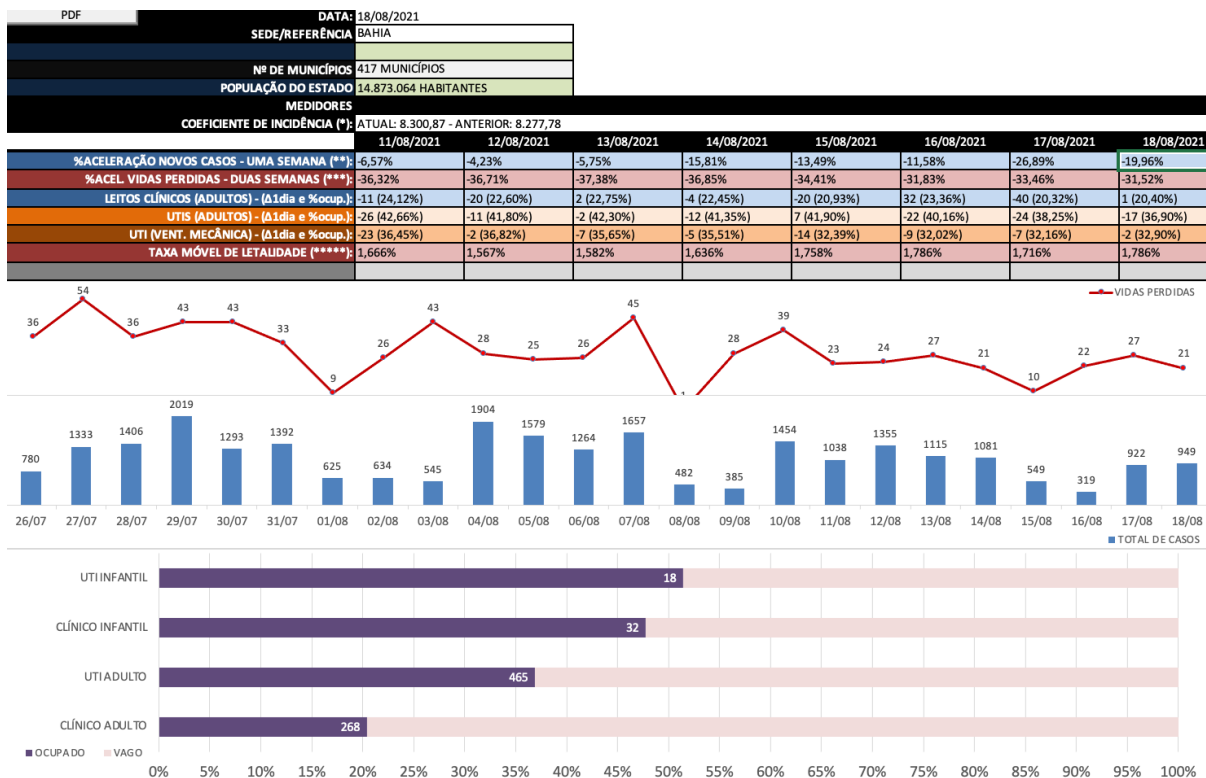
PDF

DATA: 18/08/2021
SEDE/REFERÊNCIA BAHIA
Nº DE MUNICÍPIOS 417 MUNICÍPIOS
POPULAÇÃO DO ESTADO 14.873.064 HABITANTES
MEDIDORES
COEFICIENTE DE INCIDÊNCIA (*): ATUAL: 8.300,87 - ANTERIOR: 8.277,78

| | 11/08/2021 | 12/08/2021 | 13/08/2021 | 14/08/2021 | 15/08/2021 | 16/08/2021 | 17/08/2021 | 18/08/2021 |
|---|---|---|---|---|---|---|---|---|
| %ACELERAÇÃO NOVOS CASOS - UMA SEMANA (**): | -6,57% | -4,23% | -5,75% | -15,81% | -13,49% | -11,58% | -26,89% | -19,96% |
| %ACEL. VIDAS PERDIDAS - DUAS SEMANAS (***): | -36,32% | -36,71% | -37,38% | -36,85% | -34,41% | -31,83% | -33,46% | -31,52% |
| LEITOS CLÍNICOS (ADULTOS) - (Δ1dia e %ocup.): | -11 (24,12%) | -20 (22,60%) | 2 (22,75%) | -4 (22,45%) | -20 (20,93%) | 32 (23,36%) | -40 (20,32%) | 1 (20,40%) |
| UTIS (ADULTOS) - (Δ1dia e %ocup.): | -26 (42,66%) | -11 (41,80%) | -2 (42,30%) | -12 (41,35%) | 7 (41,90%) | -22 (40,16%) | -24 (38,25%) | -17 (36,90%) |
| UTI (VENT. MECÂNICA) - (Δ1dia e %ocup.): | -23 (36,45%) | -2 (36,82%) | -7 (35,65%) | -5 (35,51%) | -14 (32,39%) | -9 (32,02%) | -7 (32,16%) | -2 (32,90%) |
| TAXA MÓVEL DE LETALIDADE (*****): | 1,666% | 1,567% | 1,582% | 1,636% | 1,758% | 1,786% | 1,716% | 1,786% |

VIDAS PERDIDAS
36 54 36 43 43 33 9 26 43 28 25 26 45 1 28 39 23 24 27 21 10 22 27 21

780 1333 1406 2019 1293 1392 625 634 545 1904 1579 1264 1657 482 385 1454 1038 1355 1115 1081 549 319 922 949
26/07 27/07 28/07 29/07 30/07 31/07 01/08 02/08 03/08 04/08 05/08 06/08 07/08 08/08 09/08 10/08 11/08 12/08 13/08 14/08 15/08 16/08 17/08 18/08
TOTAL DE CASOS

UTI INFANTIL 18
CLÍNICO INFANTIL 32
UTI ADULTO 465
CLÍNICO ADULTO 268
OCUPADO VAGO
0% 5% 10% 15% 20% 25% 30% 35% 40% 45% 50% 55% 60% 65% 70% 75% 80% 85% 90% 95% 100%